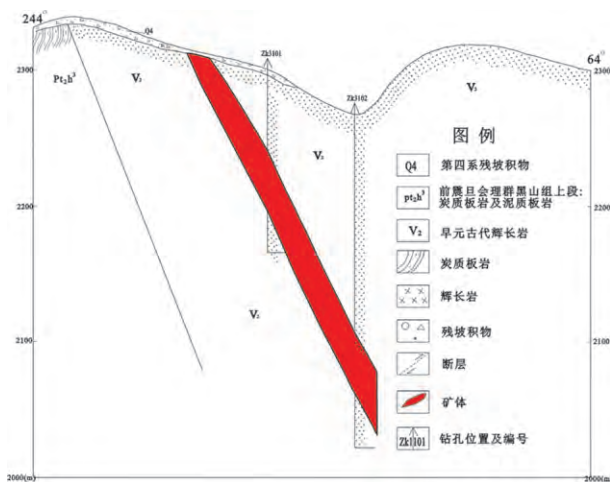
244°

64°

2300

2300

Q4

Pt₂h³

V₂

Zk3101

Zk3102

V₂

V₂

V₂

2200

2200

2100

2100

2000(m)

2000(m)

图 例

Q4 第四系残坡积物

pt₂h³ 前震旦会理群黑山组上段：炭质板岩及泥质板岩

V₂ 早元古代辉长岩

炭质板岩

辉长岩

残坡积物

断层

矿体

Zk1101 钻孔位置及编号